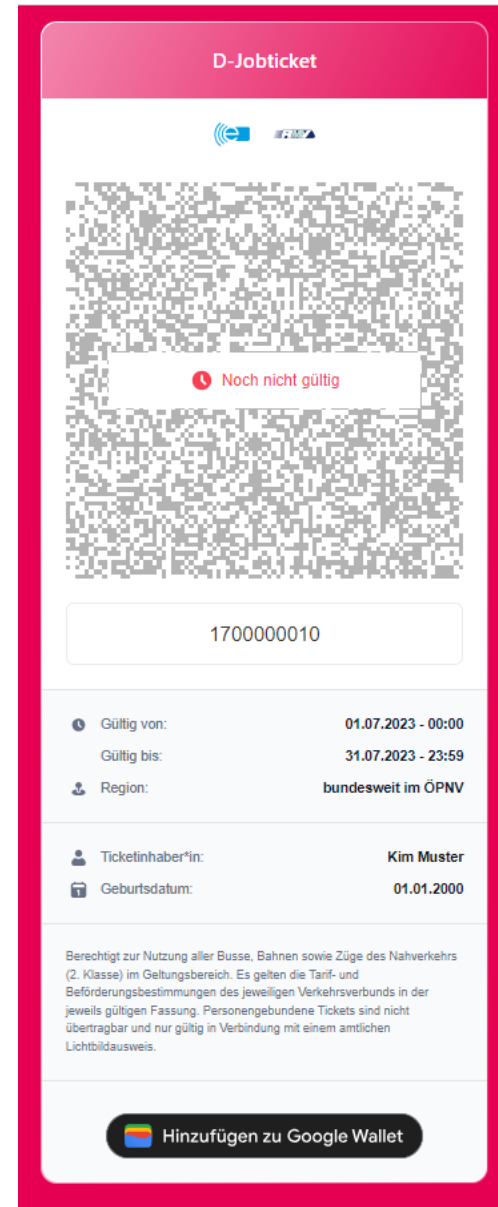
D-Jobticket

e

Noch nicht gültig

1700000010

Gültig von: 01.07.2023 - 00:00

Gültig bis: 31.07.2023 - 23:59

Region: bundesweit im ÖPNV

Ticketinhaber*in: Kim Muster

Geburtsdatum: 01.01.2000

Berechtigt zur Nutzung aller Busse, Bahnen sowie Züge des Nahverkehrs (2. Klasse) im Geltungsbereich. Es gelten die Tarif- und Beförderungsbestimmungen des jeweiligen Verkehrsverbunds in der jeweils gültigen Fassung. Personengebundene Tickets sind nicht übertragbar und nur gültig in Verbindung mit einem amtlichen Lichtbildausweis.

Hinzufügen zu Google Wallet